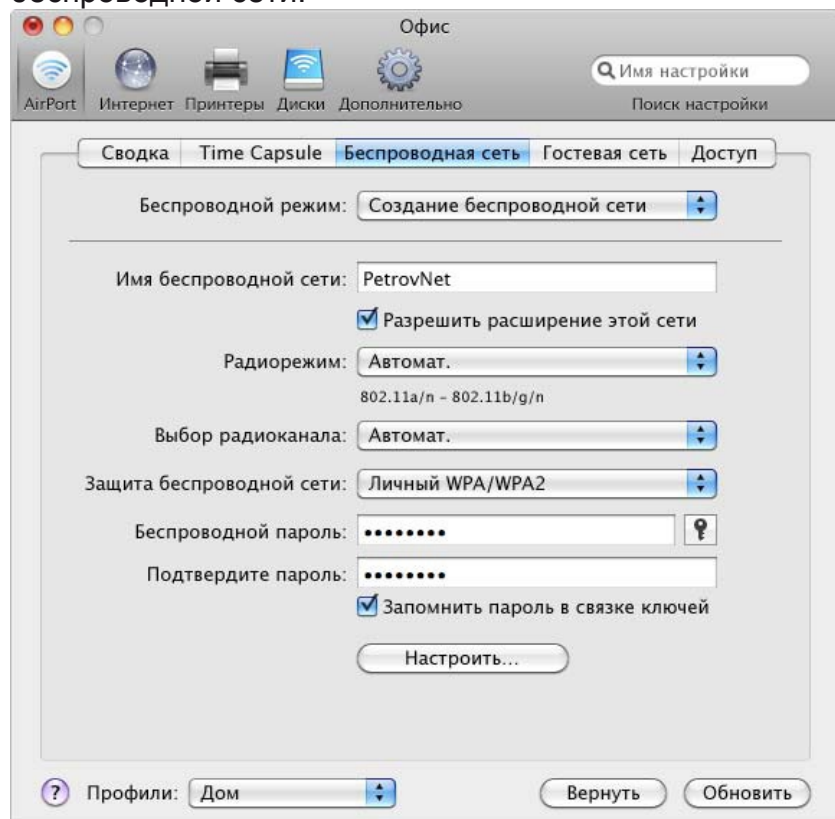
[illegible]

Офис

AirPort Интернет Принтеры Диски Дополнительно

Имя настройки

Поиск настройки

Сводка | Time Capsule | Беспроводная сеть | Гостевая сеть | Доступ

Беспроводной режим: Создание беспроводной сети

Имя беспроводной сети: PetrovNet

Разрешить расширение этой сети

Радиорежим: Автомат.

802.11a/n – 802.11b/g/n

Выбор радиоканала: Автомат.

Защита беспроводной сети: Личный WPA/WPA2

Беспроводной пароль: ••••••••

Подтвердите пароль: ••••••••

Запомнить пароль в связке ключей

Настроить...

?

Профили: Дом

Вернуть

Обновить